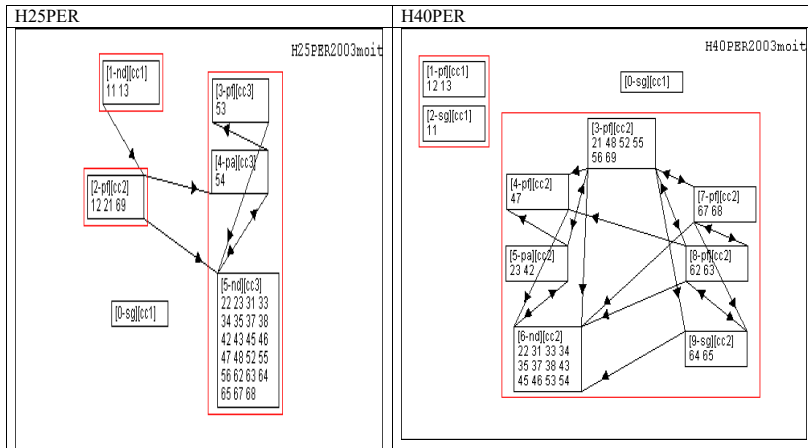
| H25PER | H40PER |
|---|---|
| H25PER2003moit | H40PER2003moit |

[1-nd][cc1]
11 13

[3-pf][cc3]
53

[4-pa][cc3]
54

[2-pf][cc2]
12 21 69

[5-nd][cc3]
22 23 31 33
34 35 37 38
42 43 45 46
47 48 52 55
56 62 63 64
65 67 68

[0-sg][cc1]

[1-pf][cc1]
12 13

[2-sg][cc1]
11

[0-sg][cc1]

[3-pf][cc2]
21 48 52 55
56 69

[4-pf][cc2]
47

[7-pf][cc2]
67 68

[5-pa][cc2]
23 42

[8-pf][cc2]
62 63

[6-nd][cc2]
22 31 33 34
35 37 38 43
45 46 53 54

[9-sg][cc2]
64 65